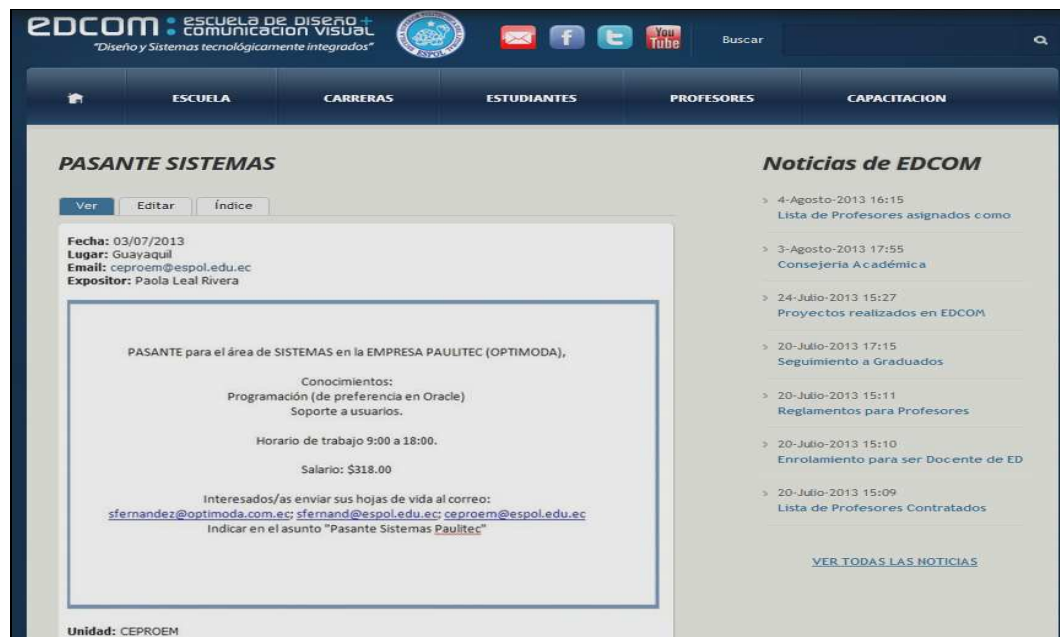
EDCOM : ESCUELA DE DISEÑO + COMUNICACIÓN VISUAL
"Diseño y Sistemas tecnológicamente integrados"

ESPOL

You Tube

Buscar

ESCUELA CARRERAS ESTUDIANTES PROFESORES CAPACITACION

PASANTE SISTEMAS

Ver Editar Índice

Fecha: 03/07/2013
Lugar: Guayaquil
Email: ceproem@espol.edu.ec
Expositor: Paola Leal Rivera

PASANTE para el área de SISTEMAS en la EMPRESA PAULITEC (OPTIMODA),

Conocimientos:
Programación (de preferencia en Oracle)
Soporte a usuarios.

Horario de trabajo 9:00 a 18:00.

Salario: $318.00

Interesados/as enviar sus hojas de vida al correo:
sfernandez@optimoda.com.ec; sfernand@espol.edu.ec; ceproem@espol.edu.ec
Indicar en el asunto "Pasante Sistemas Paulitec"

Unidad: CEPROEM

Noticias de EDCOM

4-Agosto-2013 16:15
Lista de Profesores asignados como

3-Agosto-2013 17:55
Consejeria Académica

24-Julio-2013 15:27
Proyectos realizados en EDCOM

20-Julio-2013 17:15
Seguimiento a Graduados

20-Julio-2013 15:11
Reglamentos para Profesores

20-Julio-2013 15:10
Enrolamiento para ser Docente de ED

20-Julio-2013 15:09
Lista de Profesores Contratados

VER TODAS LAS NOTICIAS